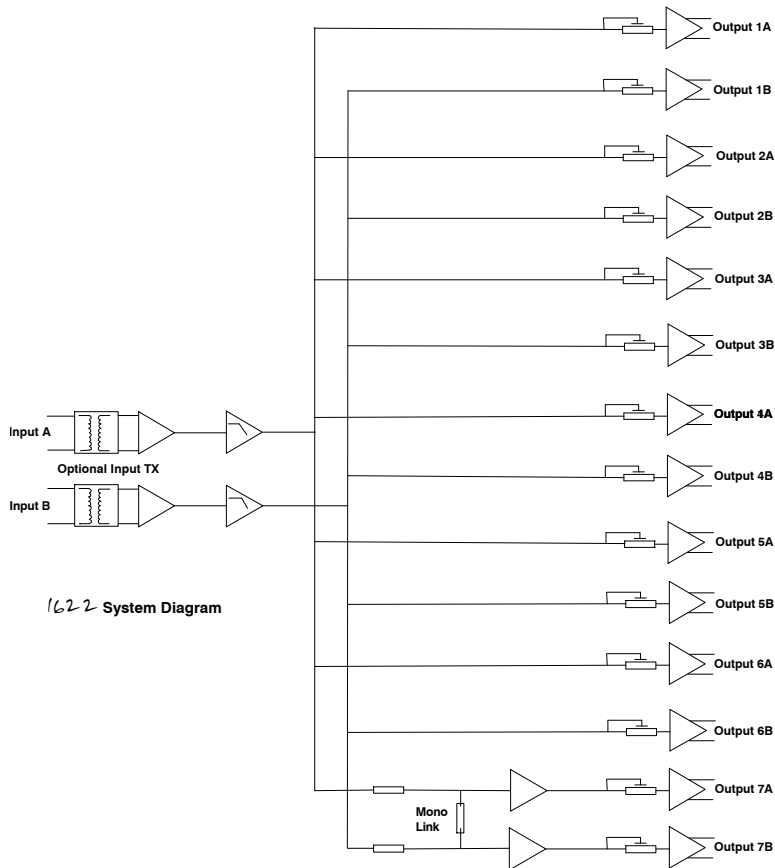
Output 1A
Output 1B
Output 2A
Output 2B
Output 3A
Output 3B
Output 4A
Output 4B
Output 5A
Output 5B
Output 6A
Output 6B
Output 7A
Output 7B

Input A
Optional Input TX
Input B

1622 System Diagram

Mono Link